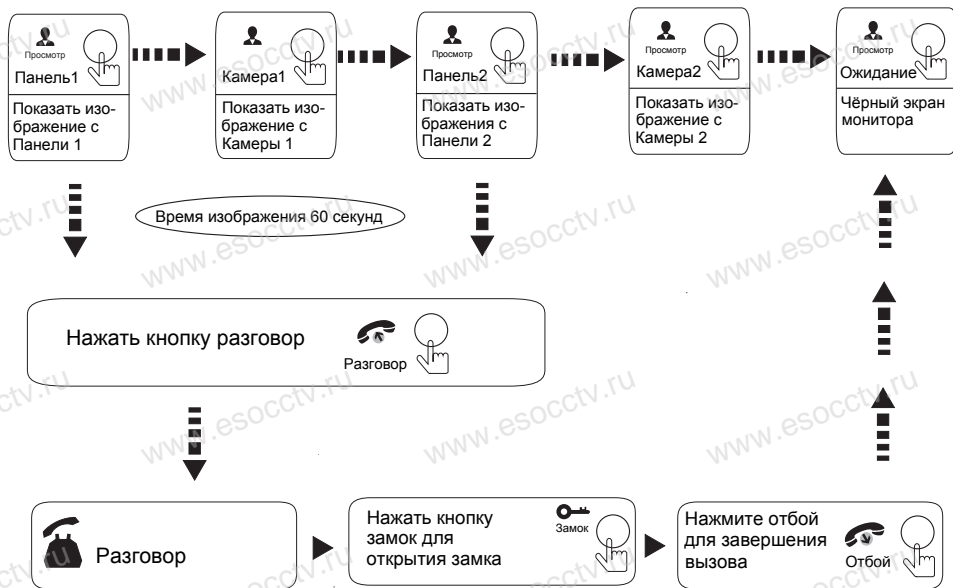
Просмотр
Панель1
Показать изображение с Панели 1

Камера1
Показать изображение с Камеры 1

Просмотр
Панель2
Показать изображения с Панели 2

Просмотр
Камера2
Показать изображение с Камеры 2

Просмотр
Ожидание
Чёрный экран монитора

Время изображения 60 секунд

Нажать кнопку разговор
Разговор

Разговор

Нажать кнопку замок для открытия замка
Замок

Нажмите отбой для завершения вызова
Отбой

www.esocctv.ru